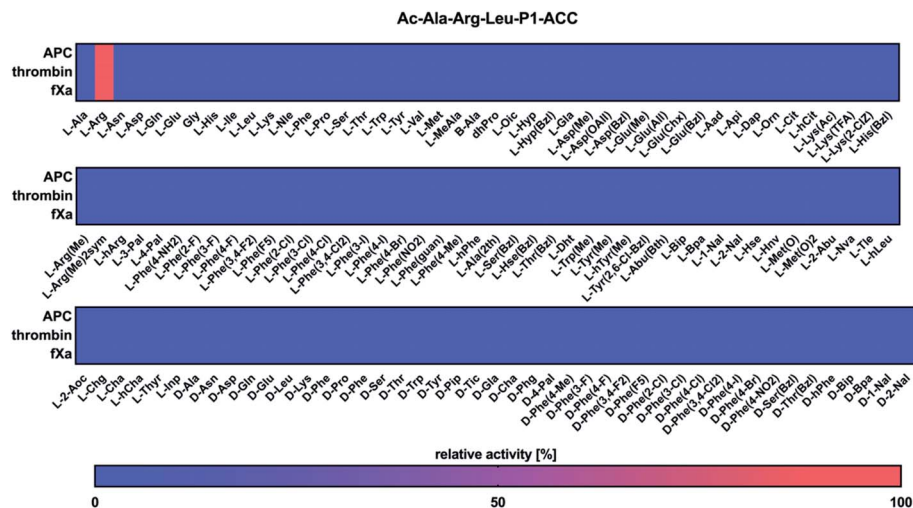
Ac-Ala-Arg-Leu-P1-ACC

APC
thrombin
fXa

L-Ala L-Arg L-Asn L-Asp L-Gln L-Glu Gly L-His L-Ile L-Leu L-Lys L-Nle L-Phe L-Pro L-Ser L-Thr L-Trp L-Tyr L-Val L-Met L-MeAla B-Ala dhPro L-Oic L-Hyp L-Hyp(Bzl) L-Gla L-Asp(Me) L-Asp(OAll) L-Asp(Bzl) L-Glu(Me) L-Glu(All) L-Glu(Chx) L-Glu(Bzl) L-Aad L-Api L-Dap L-Orn L-Cit L-hCit L-Lys(Ac) L-Lys(TFA) L-Lys(2-ClZ) L-His(Bzl)

APC
thrombin
fXa

L-Arg(Me) L-Arg(Me)2sym L-hArg L-3-Pal L-4-Pal L-Phe(4-NH2) L-Phe(2-F) L-Phe(3-F) L-Phe(4-F) L-Phe(3,4-F2) L-Phe(F5) L-Phe(2-Cl) L-Phe(3-Cl) L-Phe(4-Cl) L-Phe(3,4-Cl2) L-Phe(3-I) L-Phe(4-I) L-Phe(4-Br) L-Phe(NO2) L-Phe(guan) L-Phe(4-Me) L-hPhe L-Ala(2th) L-Ser(Bzl) L-Hse(Bzl) L-Thr(Bzl) L-Dht L-Trp(Me) L-Tyr(Me) L-hTyr(Me) L-Tyr(2,6-Cl-Bzl) L-Abu(Bth) L-Bip L-Bpa L-1-Nal L-2-Nal L-Hse L-Hnv L-Met(O) L-Met(O)2 L-2-Abu L-Nva L-Tle L-hLeu

APC
thrombin
fXa

L-2-Aoc L-Chg L-Cha L-hCha L-Thyr L-Inp D-Ala D-Asn D-Asp D-Gln D-Glu D-Leu D-Lys D-Phe D-Pro D-Phe D-Ser D-Thr D-Trp D-Tyr D-Pip D-Tic D-Gla D-Cha D-Phg D-4-Pal D-Phe(4-Me) D-Phe(3-F) D-Phe(4-F) D-Phe(3,4-F2) D-Phe(F5) D-Phe(2-Cl) D-Phe(3-Cl) D-Phe(4-Cl) D-Phe(3,4-Cl2) D-Phe(4-I) D-Phe(4-Br) D-Phe(4-NO2) D-Ser(Bzl) D-Thr(Bzl) D-hPhe D-Bip D-Bpa D-1-Nal D-2-Nal

relative activity [%]
0 50 100